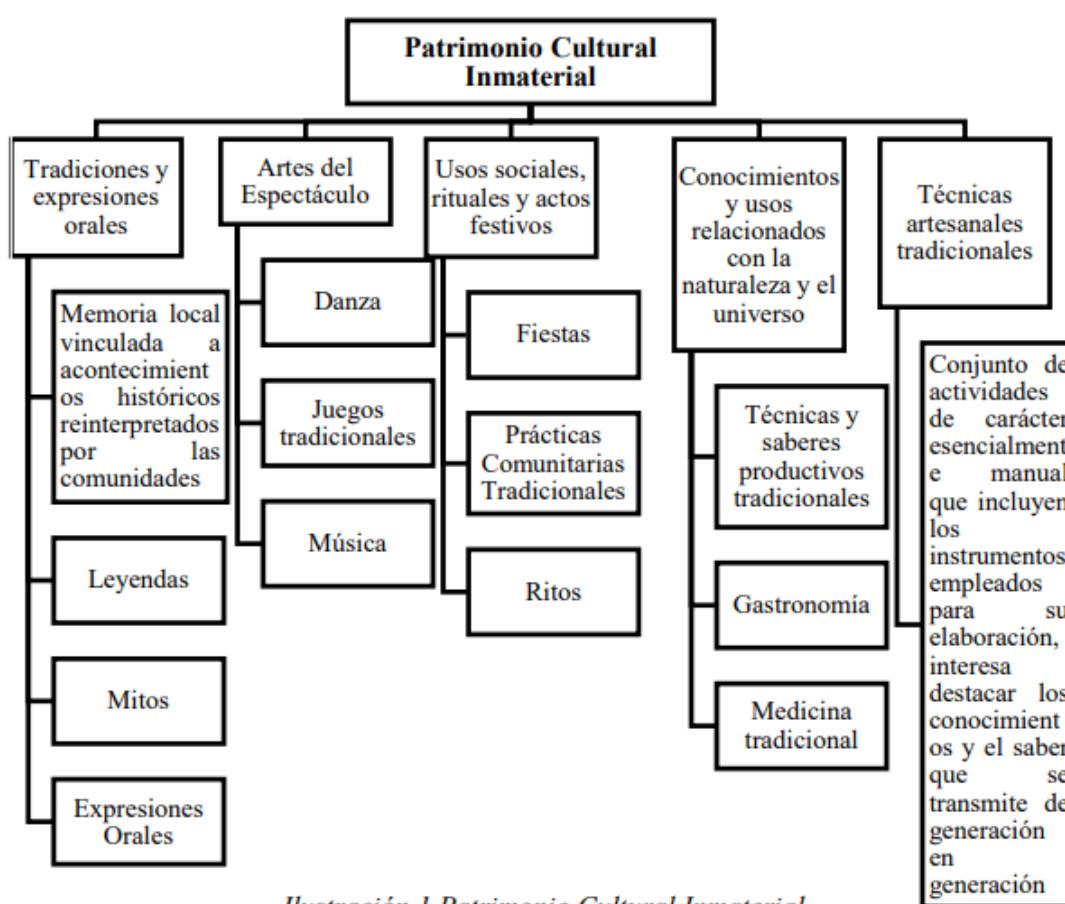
Patrimonio Cultural Inmaterial

Tradiciones y expresiones orales

Memoria local vinculada a acontecimientos históricos reinterpretados por las comunidades

Leyendas

Mitos

Expresiones Orales

Artes del Espectáculo

Danza

Juegos tradicionales

Música

Usos sociales, rituales y actos festivos

Fiestas

Prácticas Comunitarias Tradicionales

Ritos

Conocimientos y usos relacionados con la naturaleza y el universo

Técnicas y saberes productivos tradicionales

Gastronomía

Medicina tradicional

Técnicas artesanales tradicionales

Conjunto de actividades de carácter esencialmente manual que incluyen los instrumentos empleados para su elaboración, interesa destacar los conocimientos y el saber que se transmite de generación en generación

Ilustración 1 Patrimonio Cultural Inmaterial